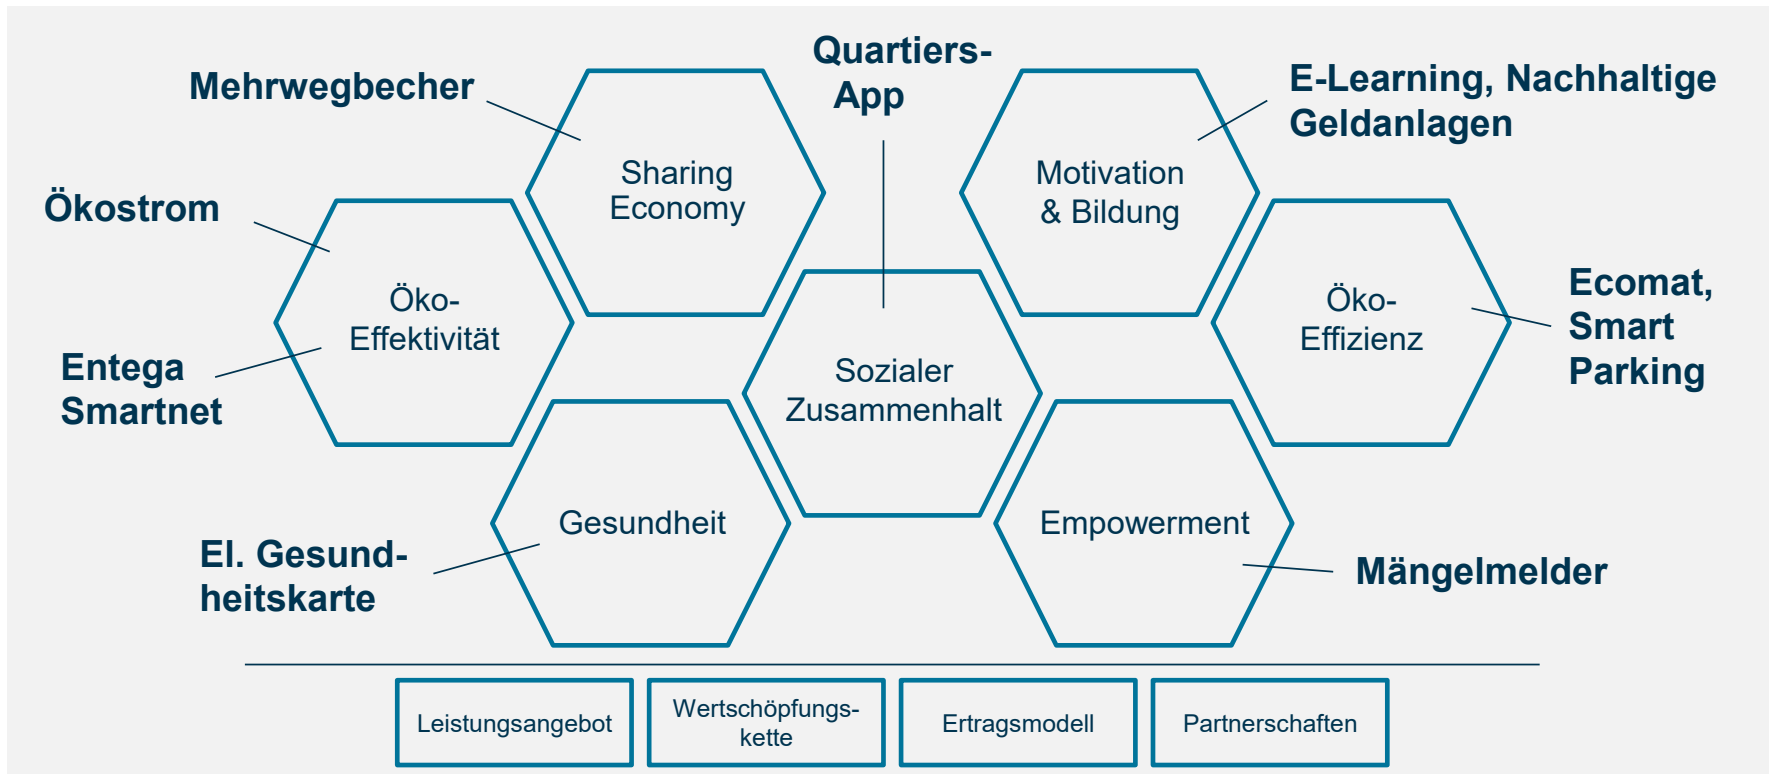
Mehrwegbecher

Quartiers-App

E-Learning, Nachhaltige Geldanlagen

Sharing Economy

Motivation & Bildung

Ökostrom

Öko-Effektivität

Sozialer Zusammenhalt

Öko-Effizienz

Ecomat, Smart Parking

Entega Smartnet

Gesundheit

Empowerment

El. Gesundheitskarte

Mängelmelder

Leistungsangebot

Wertschöpfungskette

Ertragsmodell

Partnerschaften